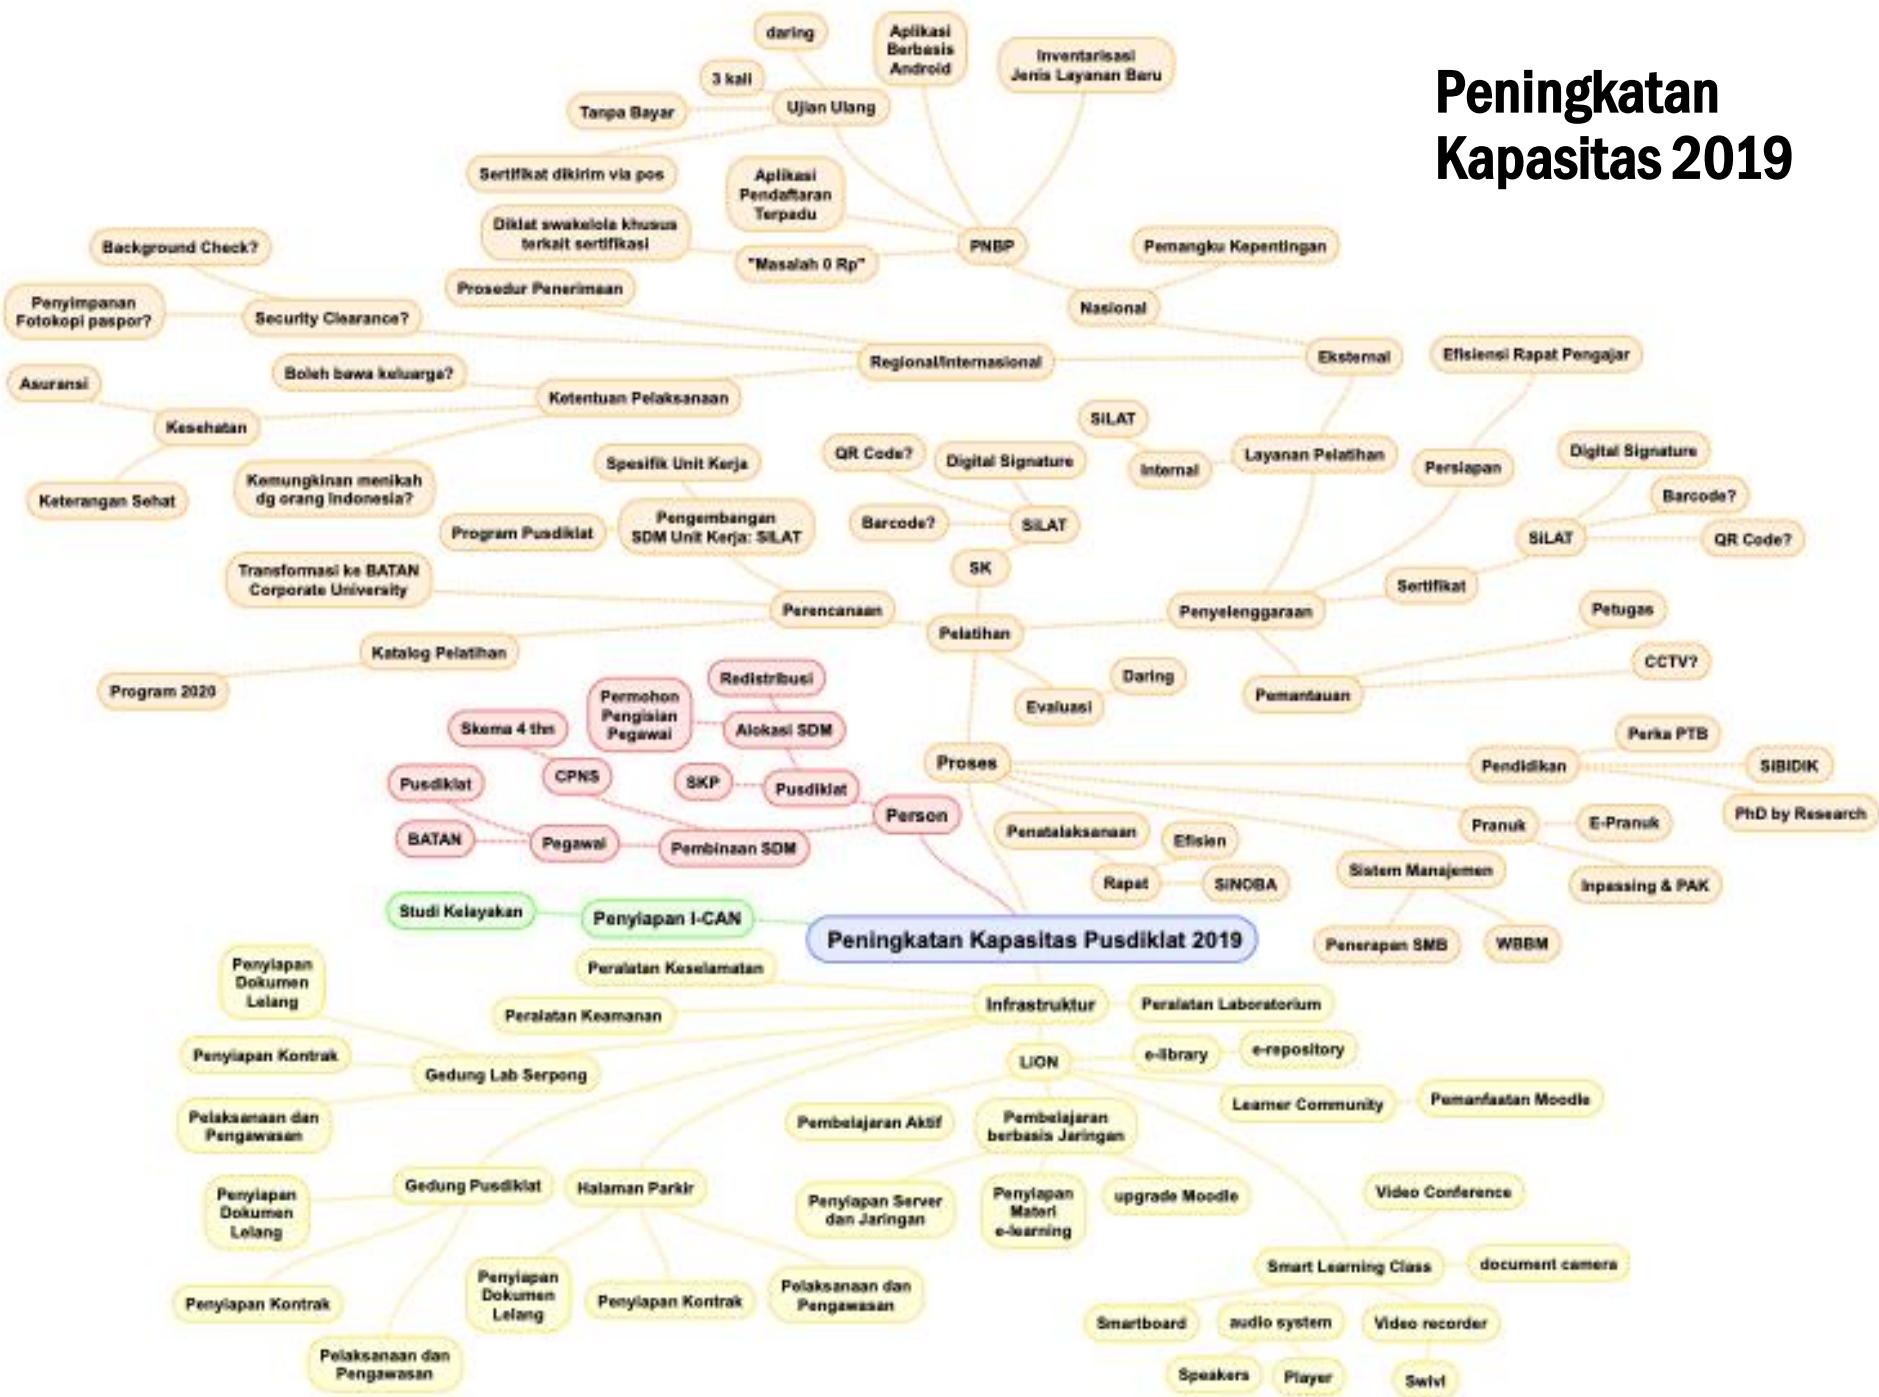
Peningkatan Kapasitas 2019

daring
Aplikasi Berbasis Android
Inventarisasi Jenis Layanan Baru
3 kali
Tanpa Bayar
Ujian Ulang
Sertifikat dikirim via pos
Aplikasi Pendaftaran Terpadu
Diklat swakelola khusus terkait sertifikasi
Background Check?
"Masalah 0 Rp"
PNBP
Pemangku Kepentingan
Prosedur Penerimaan
Penyimpanan Fotokopi paspor?
Security Clearance?
Nasional
Regional/Internasional
Eksternal
Efisiensi Rapat Pengajar
Asuransi
Boleh bawa keluarga?
Ketentuan Pelaksanaan
Kesehatan
SILAT
QR Code?
Digital Signature
Internal
Layanan Pelatihan
Persiapan
Digital Signature
Keterangan Sehat
Kemungkinan menikah dg orang Indonesia?
Spesifik Unit Kerja
Barcode?
Program Pusdiklat
Pengembangan SDM Unit Kerja: SILAT
Barcode?
SILAT
SILAT
QR Code?
Transformasi ke BATAN Corporate University
SK
Sertifikat
Perencanaan
Pelatihan
Penyelenggaraan
Petugas
Katalog Pelatihan
CCTV?
Program 2020
Redistribusi
Permohon Pengisian Pegawai
Daring
Evaluasi
Pemantauan
Skema 4 thn
Alokasi SDM
Perka PTB
Proses
Pendidikan
SIBIDIK
Pusdiklat
CPNS
SKP
Pusdiklat
PhD by Research
Person
Pranuk
E-Pranuk
BATAN
Pegawai
Pembinaan SDM
Penatalaksanaan
Efisien
Rapat
SINOBA
Sistem Manajemen
Inpassing & PAK
Studi Kelayakan
Penyiapan I-CAN
Peningkatan Kapasitas Pusdiklat 2019
Penerapan SMB
WBBM
Penyiapan Dokumen Lelang
Peralatan Keselamatan
Peralatan Keamanan
Infrastruktur
Peralatan Laboratorium
Penyiapan Kontrak
Gedung Lab Serpong
LION
e-library
e-repository
Pelaksanaan dan Pengawasan
Pembelajaran Aktif
Pembelajaran berbasis Jaringan
Learner Community
Pemanfaatan Moodle
Penyiapan Dokumen Lelang
Gedung Pusdiklat
Halaman Parkir
Penyiapan Server dan Jaringan
Penyiapan Materi e-learning
upgrade Moodle
Video Conference
Smart Learning Class
document camera
Penyiapan Kontrak
Penyiapan Dokumen Lelang
Penyiapan Kontrak
Pelaksanaan dan Pengawasan
Smartboard
audio system
Video recorder
Pelaksanaan dan Pengawasan
Speakers
Player
Swivl